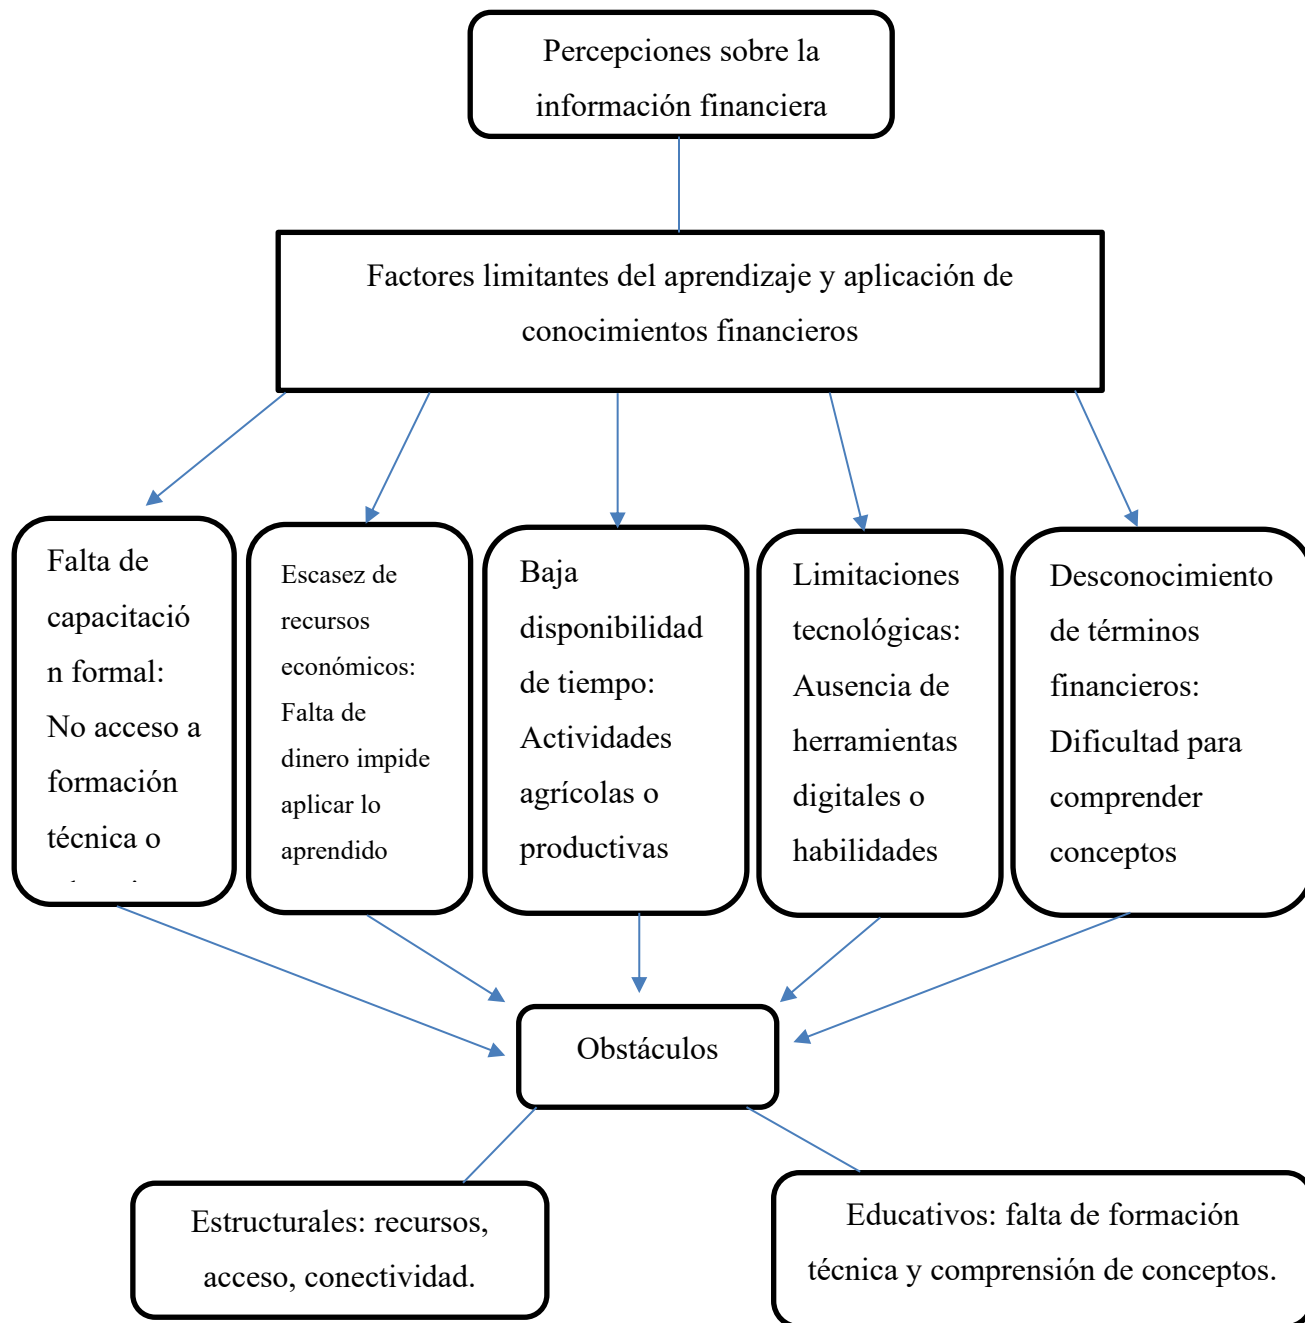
Percepciones sobre la información financiera

Factores limitantes del aprendizaje y aplicación de conocimientos financieros

Falta de capacitación formal: No acceso a formación técnica o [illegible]

Escasez de recursos económicos: Falta de dinero impide aplicar lo aprendido

Baja disponibilidad de tiempo: Actividades agrícolas o productivas

Limitaciones tecnológicas: Ausencia de herramientas digitales o habilidades

Desconocimiento de términos financieros: Dificultad para comprender conceptos

Obstáculos

Estructurales: recursos, acceso, conectividad.

Educativos: falta de formación técnica y comprensión de conceptos.